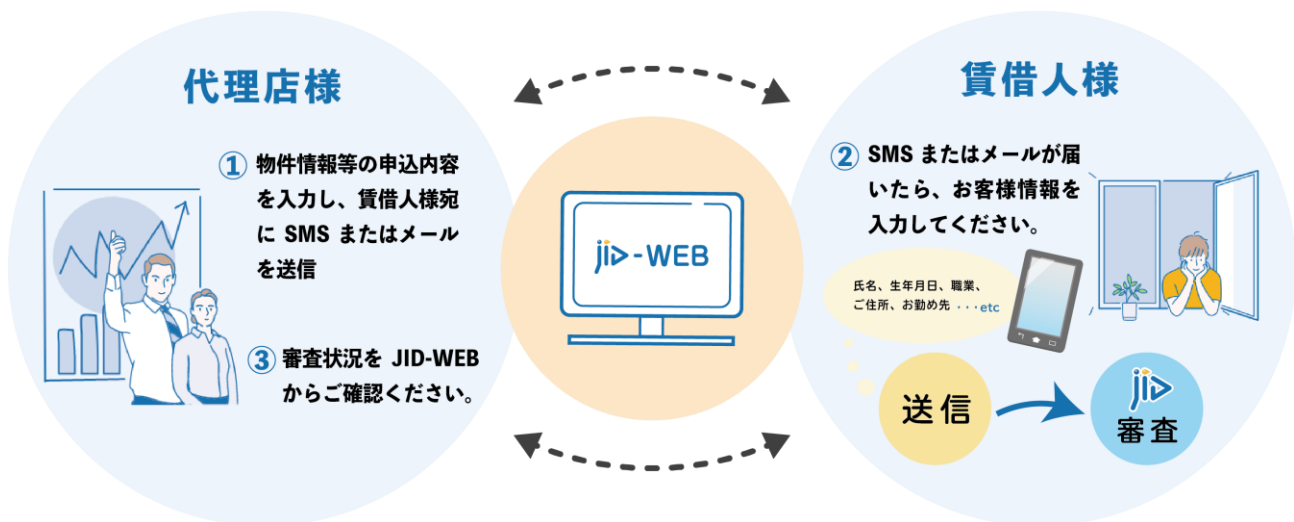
代理店様

① 物件情報等の申込内容を入力し、賃借人様宛に SMS またはメールを送信

③ 審査状況を JID-WEB からご確認ください。

jid-WEB

賃借人様

② SMS またはメールが届いたら、お客様情報を入力してください。

氏名、生年月日、職業、ご住所、お勤め先 ・・・etc

送信

jid
審査